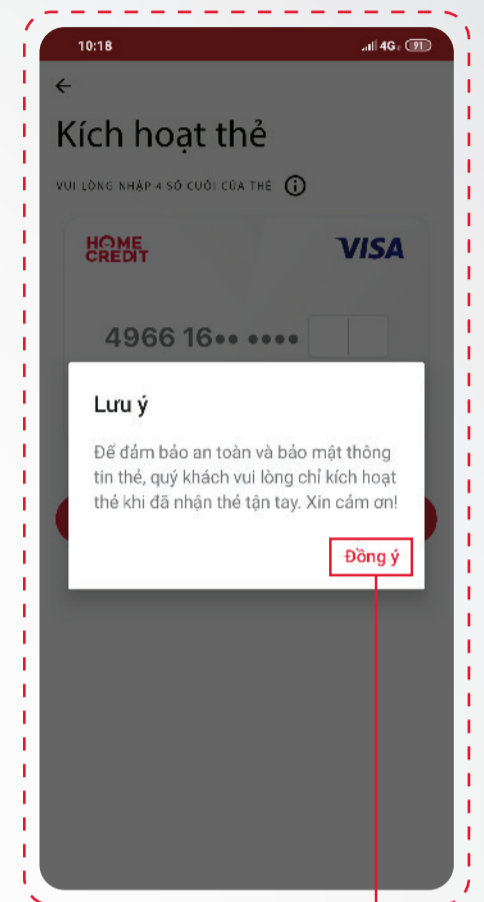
10:18

4G 91

←

Kích hoạt thẻ

VUI LÒNG NHẬP 4 SỐ CUỐI CỦA THẺ

HOME CREDIT

VISA

4966 16•• ••••

Lưu ý

Để đảm bảo an toàn và bảo mật thông tin thẻ, quý khách vui lòng chỉ kích hoạt thẻ khi đã nhận thẻ tận tay. Xin cám ơn!

Đồng ý